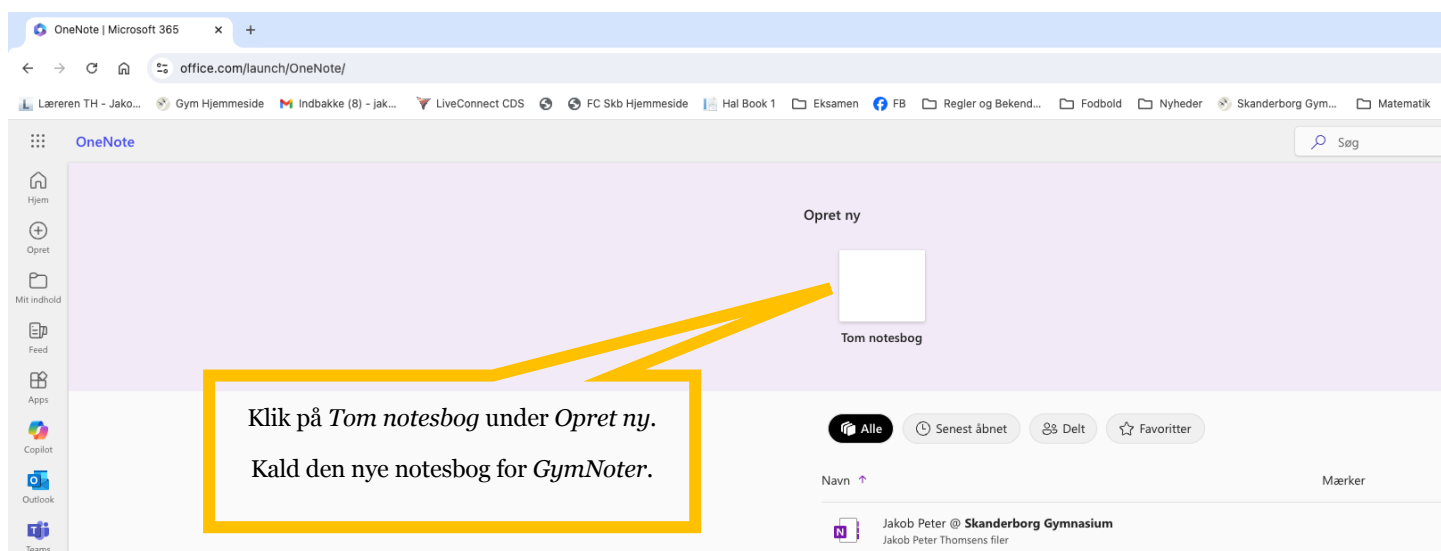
OneNote | Microsoft 365 × +

office.com/launch/OneNote/

Læreren TH - Jako... Gym Hjemmeside Indbakke (8) - jak... LiveConnect CDS FC Skb Hjemmeside Hal Book 1 Eksamen FB Regler og Bekend... Fodbold Nyheder Skanderborg Gym... Matematik

OneNote

Søg

Hjem

Opret

Mit indhold

Feed

Apps

Copilot

Outlook

Teams

Opret ny

Tom notesbog

Klik på *Tom notesbog* under *Opret ny*.

Kald den nye notesbog for *GymNoter*.

Alle Senest åbnet Delt Favoritter

Navn ↑

Mærker

Jakob Peter @ **Skanderborg Gymnasium**
Jakob Peter Thomsens filer